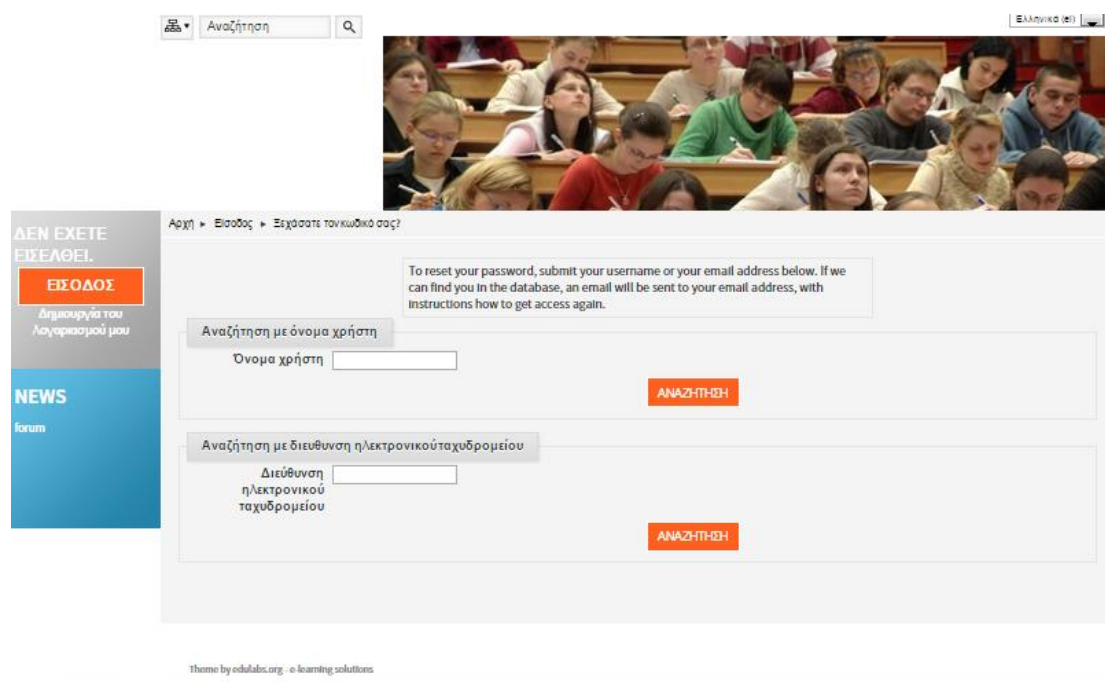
Αναζήτηση

Ελληνικά (el)

ΔΕΝ ΕΧΕΤΕ ΕΙΣΕΛΘΕΙ.

ΕΙΣΟΔΟΣ

Δημιουργία του Λογαριασμού μου

NEWS

forum

Αρχή ► Είσοδος ► Ξεχάσατε τον κωδικό σας?

To reset your password, submit your username or your email address below. If we can find you in the database, an email will be sent to your email address, with instructions how to get access again.

Αναζήτηση με όνομα χρήστη

Όνομα χρήστη

ΑΝΑΖΗΤΗΣΗ

Αναζήτηση με διεύθυνση ηλεκτρονικούταχυδρομείου

Διεύθυνση ηλεκτρονικού ταχυδρομείου

ΑΝΑΖΗΤΗΣΗ

Theme by edulabs.org - e-learning solutions